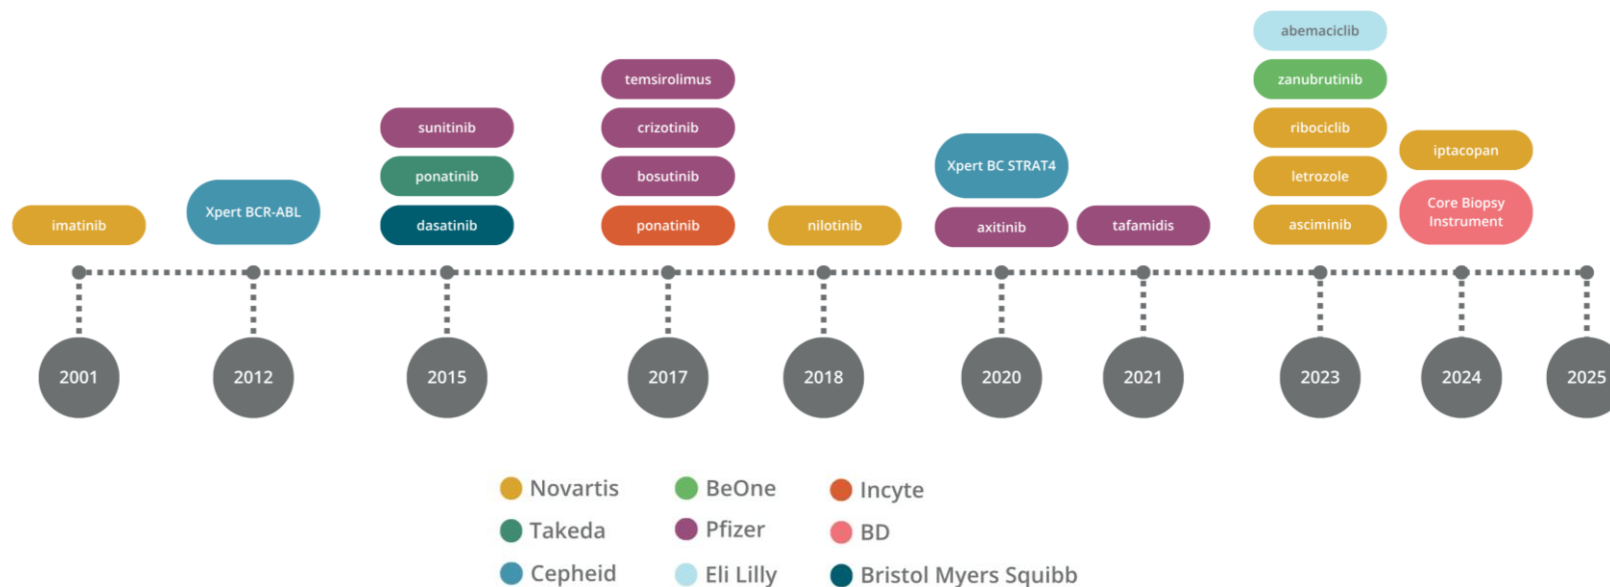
imatinib

Xpert BCR-ABL

sunitinib
ponatinib
dasatinib

temsirolimus
crizotinib
bosutinib
ponatinib

nilotinib

Xpert BC STRAT4
axitinib

tafamidis

abemaciclib
zanubrutinib
ribociclib
letrozole
asciminib

iptacopan
Core Biopsy Instrument

2001
2012
2015
2017
2018
2020
2021
2023
2024
2025

Novartis
Takeda
Cepheid
BeOne
Pfizer
Eli Lilly
Incyte
BD
Bristol Myers Squibb